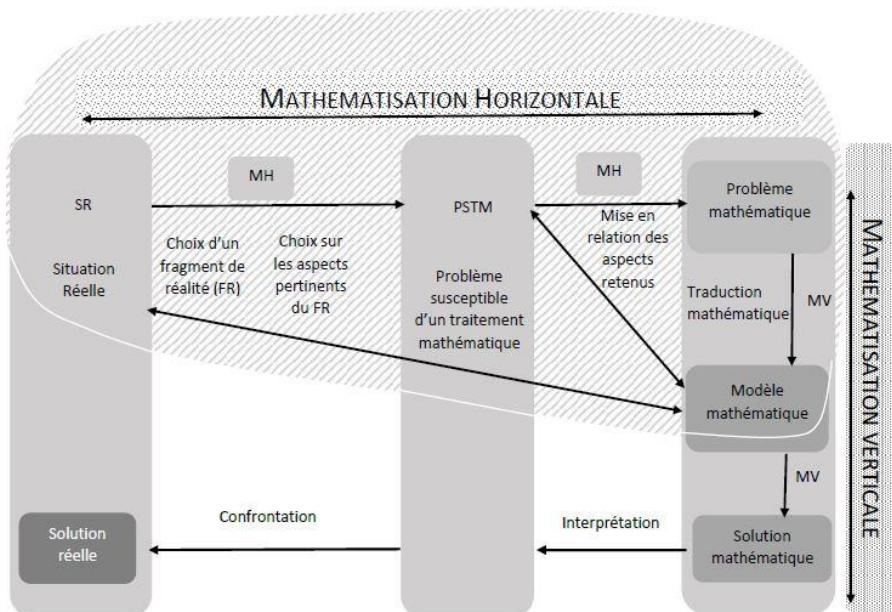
MATHEMATISATION HORIZONTALE

SR

Situation Réelle

MH

Choix d'un fragment de réalité (FR)

Choix sur les aspects pertinents du FR

PSTM

Problème susceptible d'un traitement mathématique

MH

Mise en relation des aspects retenus

Problème mathématique

Traduction mathématique

MV

Modèle mathématique

MV

MATHEMATISATION VERTICALE

Solution réelle

Confrontation

Interprétation

Solution mathématique